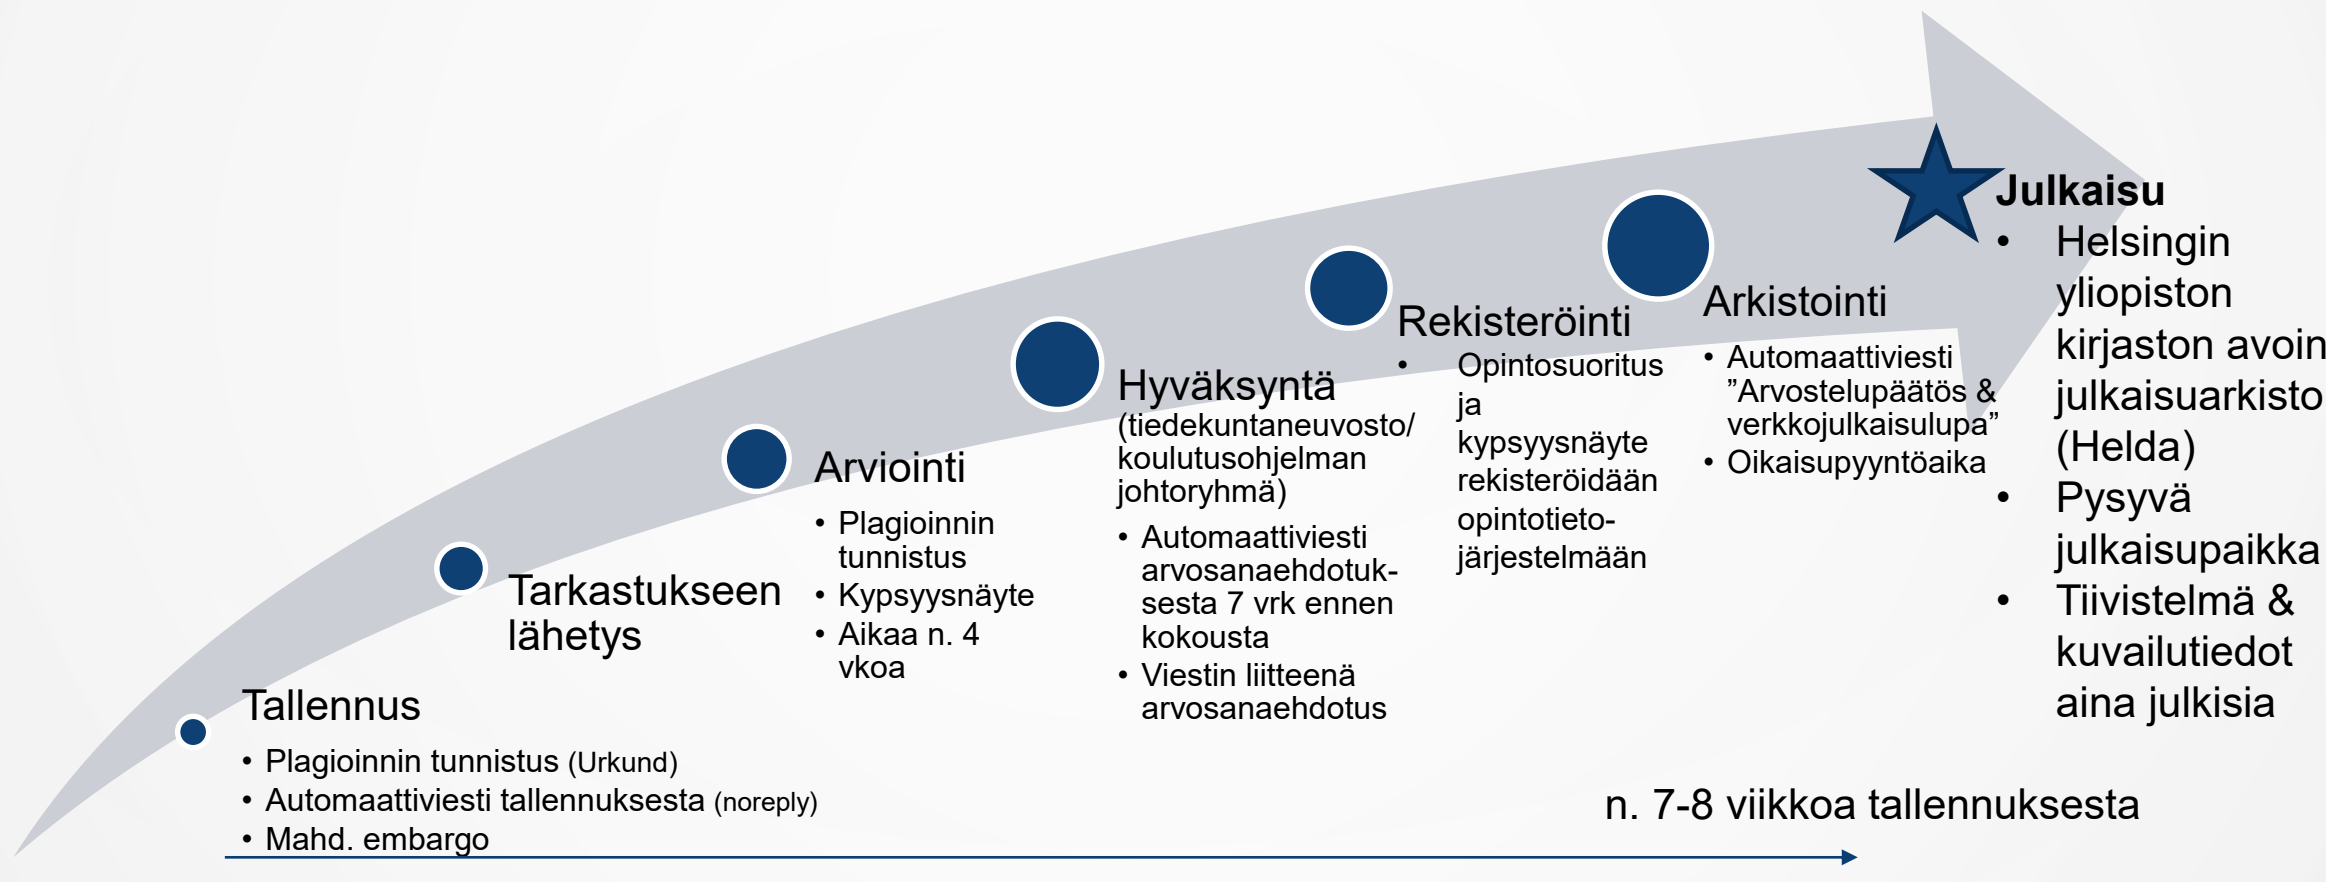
Tallennus
• Plagioinnin tunnistus (Urkund)
• Automaattiviesti tallennuksesta (noreply)
• Mahd. embargo

Tarkastukseen lähetys

Arviointi
• Plagioinnin tunnistus
• Kypsyysnäyte
• Aikaa n. 4 vkoa

Hyväksyntä
(tiedekuntaneuvosto/ koulutusohjelman johtoryhmä)
• Automaattiviesti arvosanaehdotuksesta 7 vrk ennen kokousta
• Viestin liitteenä arvosanaehdotus

Rekisteröinti
• Opintosuoritus ja kypsyysnäyte rekisteröidään opintotietojärjestelmään

Arkistointi
• Automaattiviesti ”Arvostelupäätös & verkkojulkaisulupa”
• Oikaisupyyntöaika

Julkaisu
• Helsingin yliopiston kirjaston avoin julkaisuarkisto (Helda)
• Pysyvä julkaisupaikka
• Tiivistelmä & kuvailutiedot aina julkisia

n. 7-8 viikkoa tallennuksesta